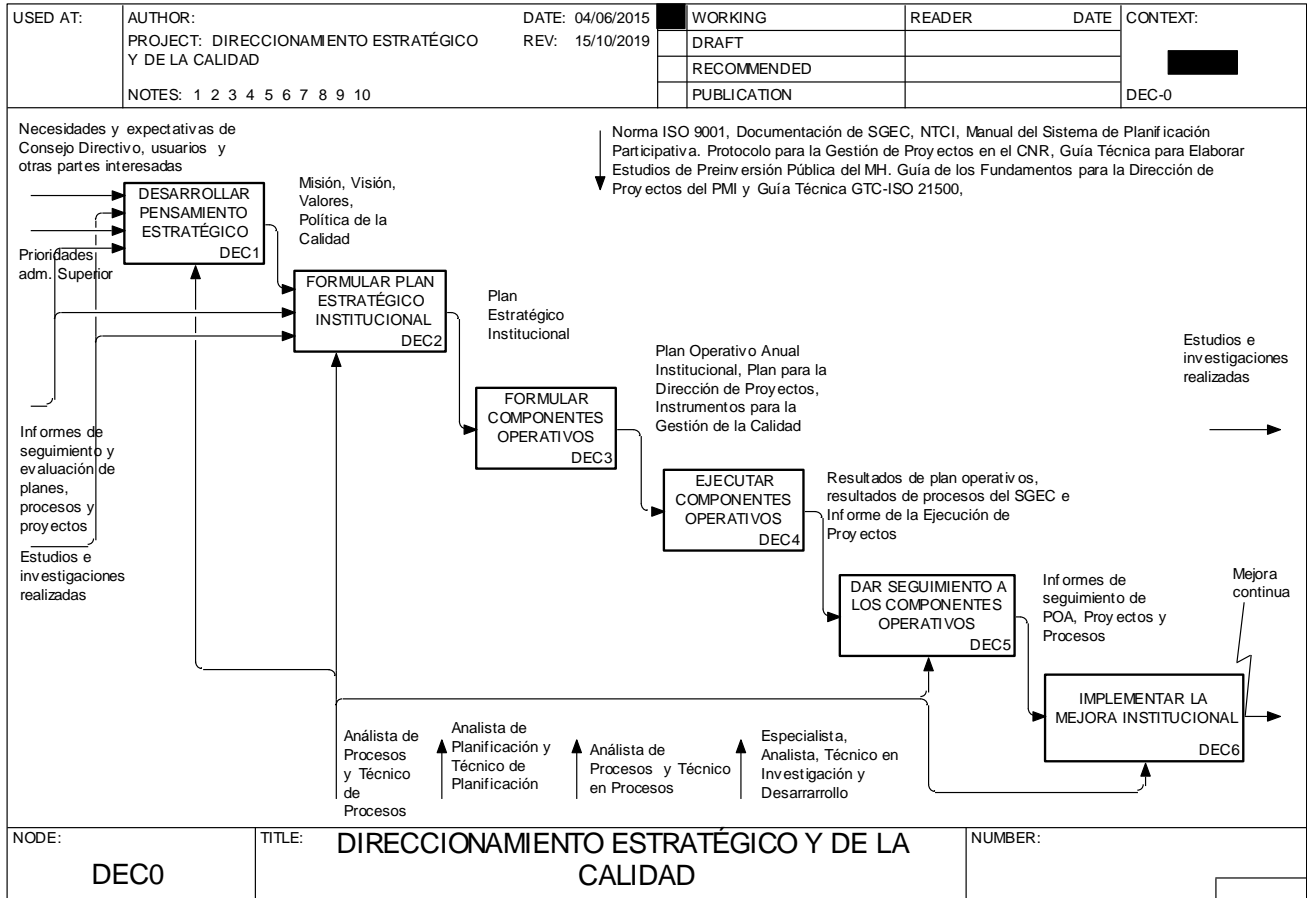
| USED AT: | AUTHOR: PROJECT: DIRECCIONAMIENTO ESTRATÉGICO Y DE LA CALIDAD NOTES: 1 2 3 4 5 6 7 8 9 10 | DATE: 04/06/2015 REV: 15/10/2019 | | WORKING | READER | DATE | CONTEXT: |
|---|---|---|---|---|---|---|---|
| | | | | DRAFT | | | |
| | | | | RECOMMENDED | | | |
| | | | | PUBLICATION | | | DEC-0 |

Necesidades y expectativas de Consejo Directivo, usuarios y otras partes interesadas

Norma ISO 9001, Documentación de SGEC, NTCI, Manual del Sistema de Planificación Participativa. Protocolo para la Gestión de Proyectos en el CNR, Guía Técnica para Elaborar Estudios de Preinversión Pública del MH. Guía de los Fundamentos para la Dirección de Proyectos del PMI y Guía Técnica GTC-ISO 21500,

DESARROLLAR PENSAMIENTO ESTRATÉGICO DEC1

Misión, Visión, Valores, Política de la Calidad

Prioridades adm. Superior

FORMULAR PLAN ESTRATÉGICO INSTITUCIONAL DEC2

Plan Estratégico Institucional

Estudios e investigaciones realizadas

Plan Operativo Anual Institucional, Plan para la Dirección de Proyectos, Instrumentos para la Gestión de la Calidad

FORMULAR COMPONENTES OPERATIVOS DEC3

Informes de seguimiento y evaluación de planes, procesos y proyectos

EJECUTAR COMPONENTES OPERATIVOS DEC4

Resultados de plan operativos, resultados de procesos del SGEC e Informe de la Ejecución de Proyectos

Estudios e investigaciones realizadas

DAR SEGUIMIENTO A LOS COMPONENTES OPERATIVOS DEC5

Informes de seguimiento de POA, Proyectos y Procesos

Mejora continua

IMPLEMENTAR LA MEJORA INSTITUCIONAL DEC6

Análista de Procesos y Técnico de Procesos

Analista de Planificación y Técnico de Planificación

Análista de Procesos y Técnico en Procesos

Especialista, Analista, Técnico en Investigación y Desarrarrollo

NODE: DEC0

TITLE: DIRECCIONAMIENTO ESTRATÉGICO Y DE LA CALIDAD

NUMBER: